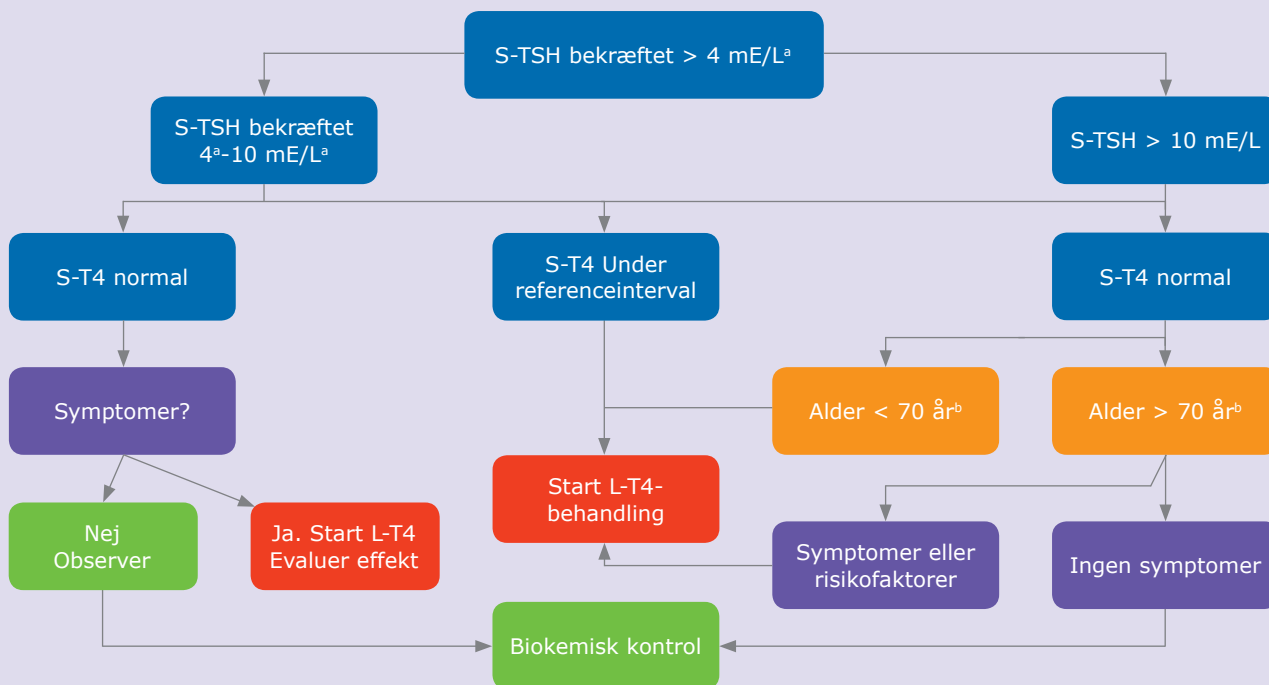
S-TSH bekræftet > 4 mE/L$^{a}$

S-TSH bekræftet 4$^{a}$-10 mE/L$^{a}$

S-TSH > 10 mE/L

S-T4 normal

S-T4 Under referenceinterval

S-T4 normal

Symptomer?

Alder < 70 år$^{b}$

Alder > 70 år$^{b}$

Start L-T4-behandling

Nej Observer

Ja. Start L-T4 Evaluer effekt

Symptomer eller risikofaktorer

Ingen symptomer

Biokemisk kontrol